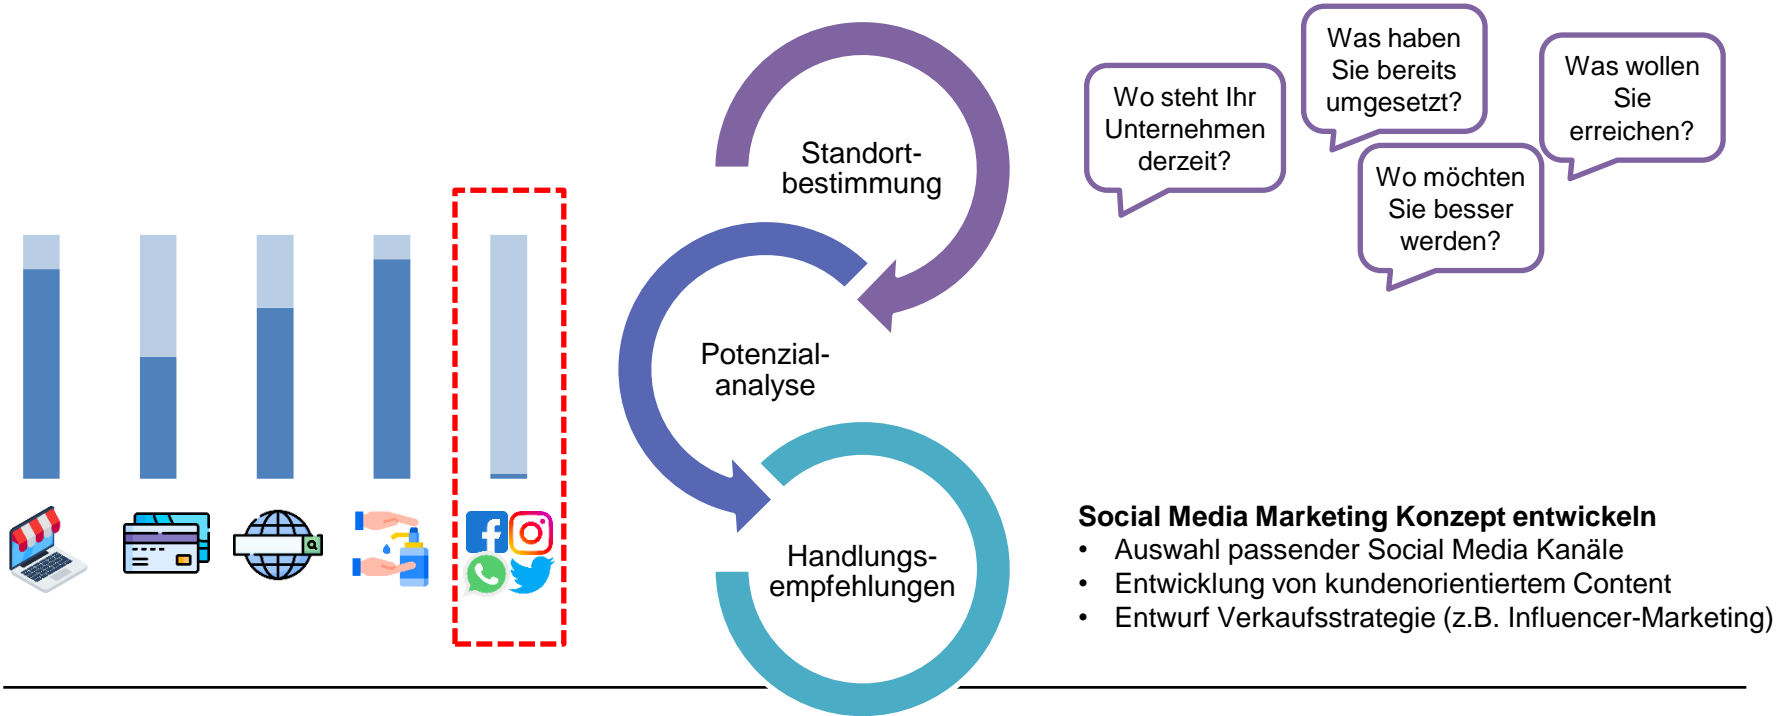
Standortbestimmung

Potenzialanalyse

Handlungsempfehlungen

Wo steht Ihr Unternehmen derzeit?

Was haben Sie bereits umgesetzt?

Wo möchten Sie besser werden?

Was wollen Sie erreichen?

Social Media Marketing Konzept entwickeln
• Auswahl passender Social Media Kanäle
• Entwicklung von kundenorientiertem Content
• Entwurf Verkaufsstrategie (z.B. Influencer-Marketing)